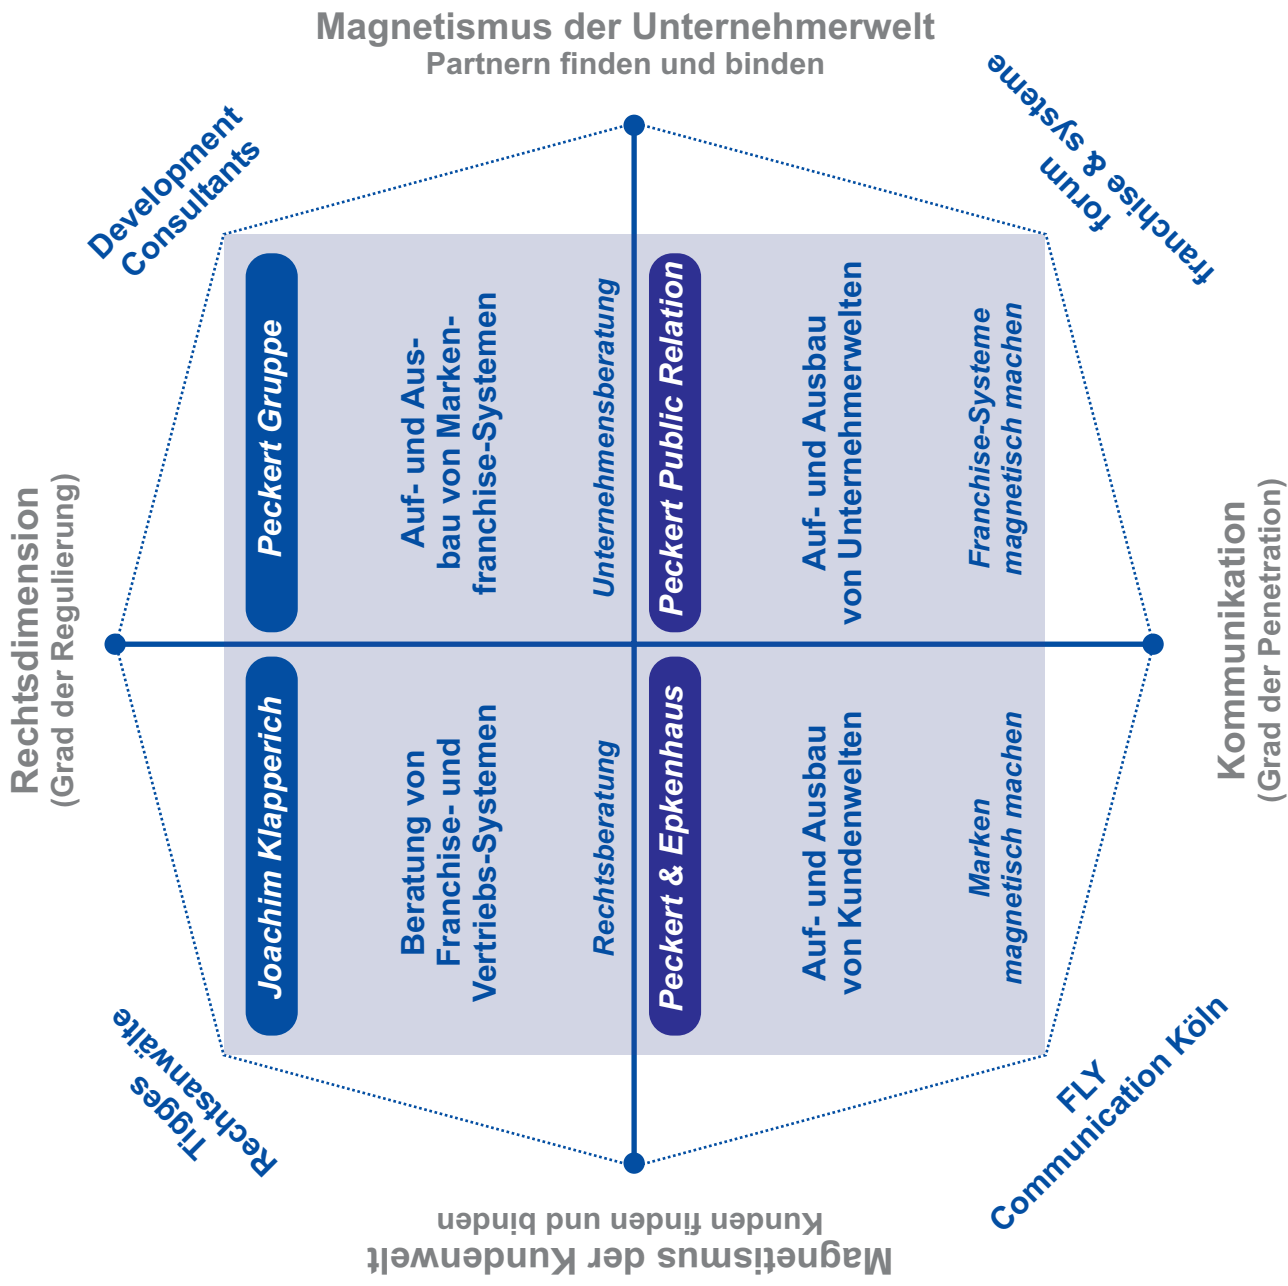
Magnetismus der Unternehmerwelt
Partnern finden und binden

Development Consultants

forum franchise & systeme

Peckert Gruppe

Auf- und Ausbau von Markenfranchise-Systemen

Unternehmensberatung

Peckert Public Relation

Auf- und Ausbau von Unternehmerwelten

Franchise-Systeme magnetisch machen

Rechtsdimension
(Grad der Regulierung)

Kommunikation
(Grad der Penetration)

Joachim Klapperich

Beratung von Franchise- und Vertriebs-Systemen

Rechtsberatung

Peckert & Epkenhaus

Auf- und Ausbau von Kundenwelten

Marken magnetisch machen

Tigges Rechtsanwälte

FLY Communication Köln

Kunden finden und binden
Magnetismus der Kundenwelt